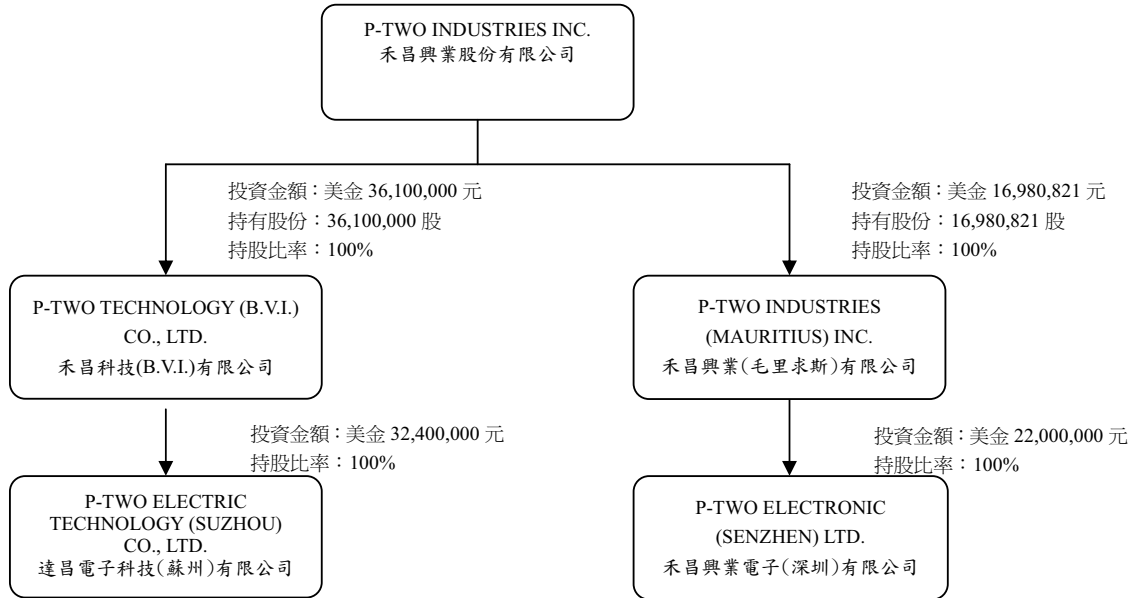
P-TWO INDUSTRIES INC.
禾昌興業股份有限公司

投資金額：美金 36,100,000 元
持有股份：36,100,000 股
持股比率：100%

P-TWO TECHNOLOGY (B.V.I.) CO., LTD.
禾昌科技(B.V.I.)有限公司

投資金額：美金 32,400,000 元
持股比率：100%

P-TWO ELECTRIC TECHNOLOGY (SUZHOU) CO., LTD.
達昌電子科技(蘇州)有限公司

投資金額：美金 16,980,821 元
持有股份：16,980,821 股
持股比率：100%

P-TWO INDUSTRIES (MAURITIUS) INC.
禾昌興業(毛里求斯)有限公司

投資金額：美金 22,000,000 元
持股比率：100%

P-TWO ELECTRONIC (SENZHEN) LTD.
禾昌興業電子(深圳)有限公司